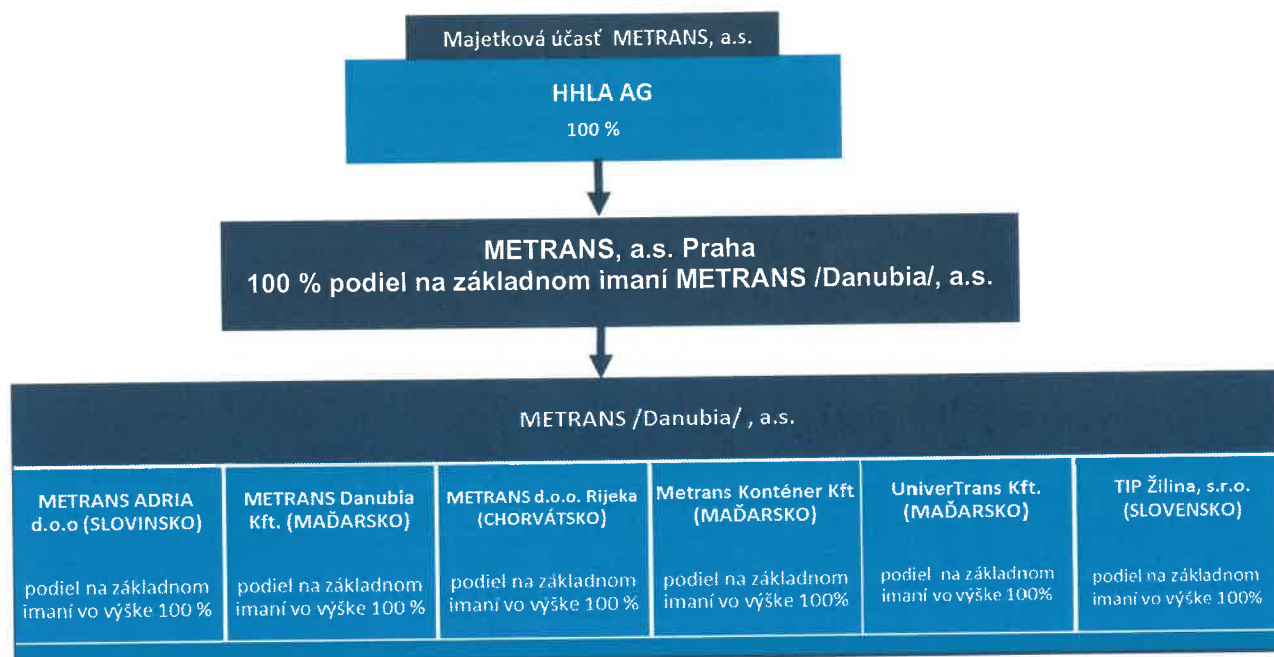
Majetková účasť METRANS, a.s.

HHLA AG
100 %

METRANS, a.s. Praha
100 % podiel na základnom imaní METRANS /Danubia/, a.s.

METRANS /Danubia/ , a.s.

| METRANS ADRIA d.o.o (SLOVINSKO) podiel na základnom imaní vo výške 100 % | METRANS Danubia Kft. (MAĎARSKO) podiel na základnom imaní vo výške 100 % | METRANS d.o.o. Rijeka (CHORVÁTSKO) podiel na základnom imaní vo výške 100 % | Metrans Konténer Kft (MAĎARSKO) podiel na základnom imaní vo výške 100% | UniverTrans Kft. (MAĎARSKO) podiel na základnom imaní vo výške 100% | TIP Žilina, s.r.o. (SLOVENSKO) podiel na základnom imaní vo výške 100% |
|---|---|---|---|---|---|